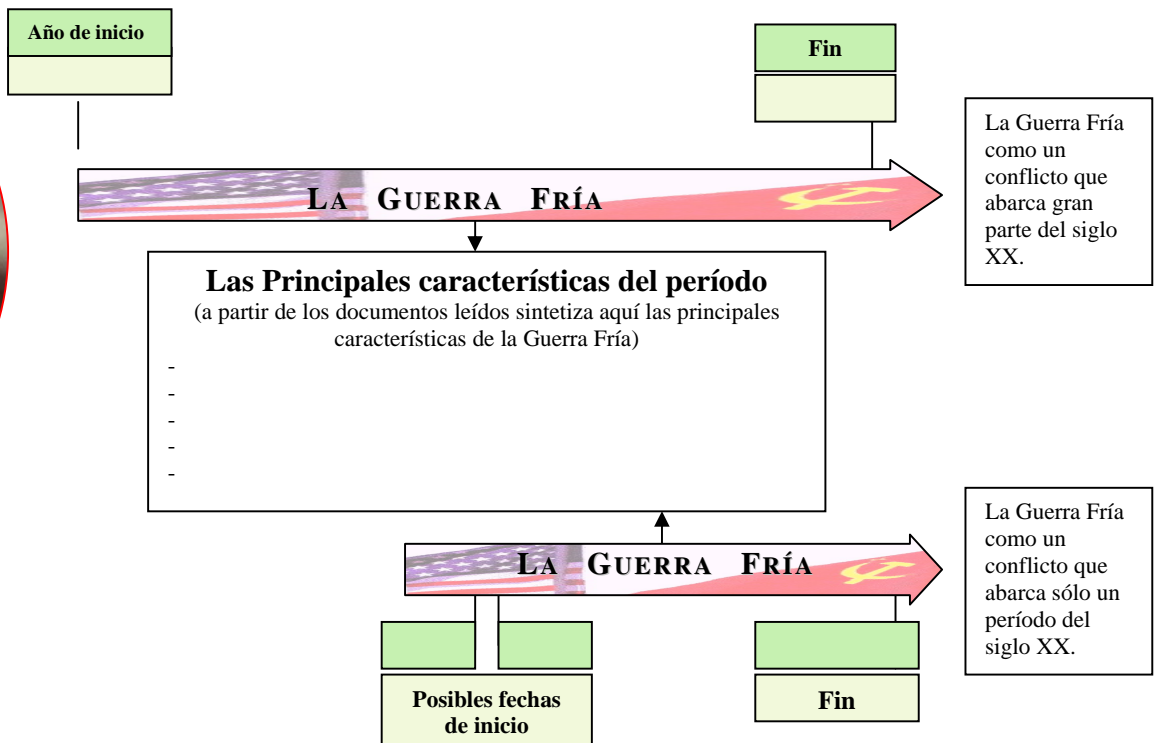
Año de inicio

Fin

La Guerra Fría como un conflicto que abarca gran parte del siglo XX.

LA GUERRA FRÍA

Las Principales características del período
(a partir de los documentos leídos sintetiza aquí las principales características de la Guerra Fría)
-
-
-
-
-

La Guerra Fría como un conflicto que abarca sólo un período del siglo XX.

LA GUERRA FRÍA

Posibles fechas de inicio

Fin